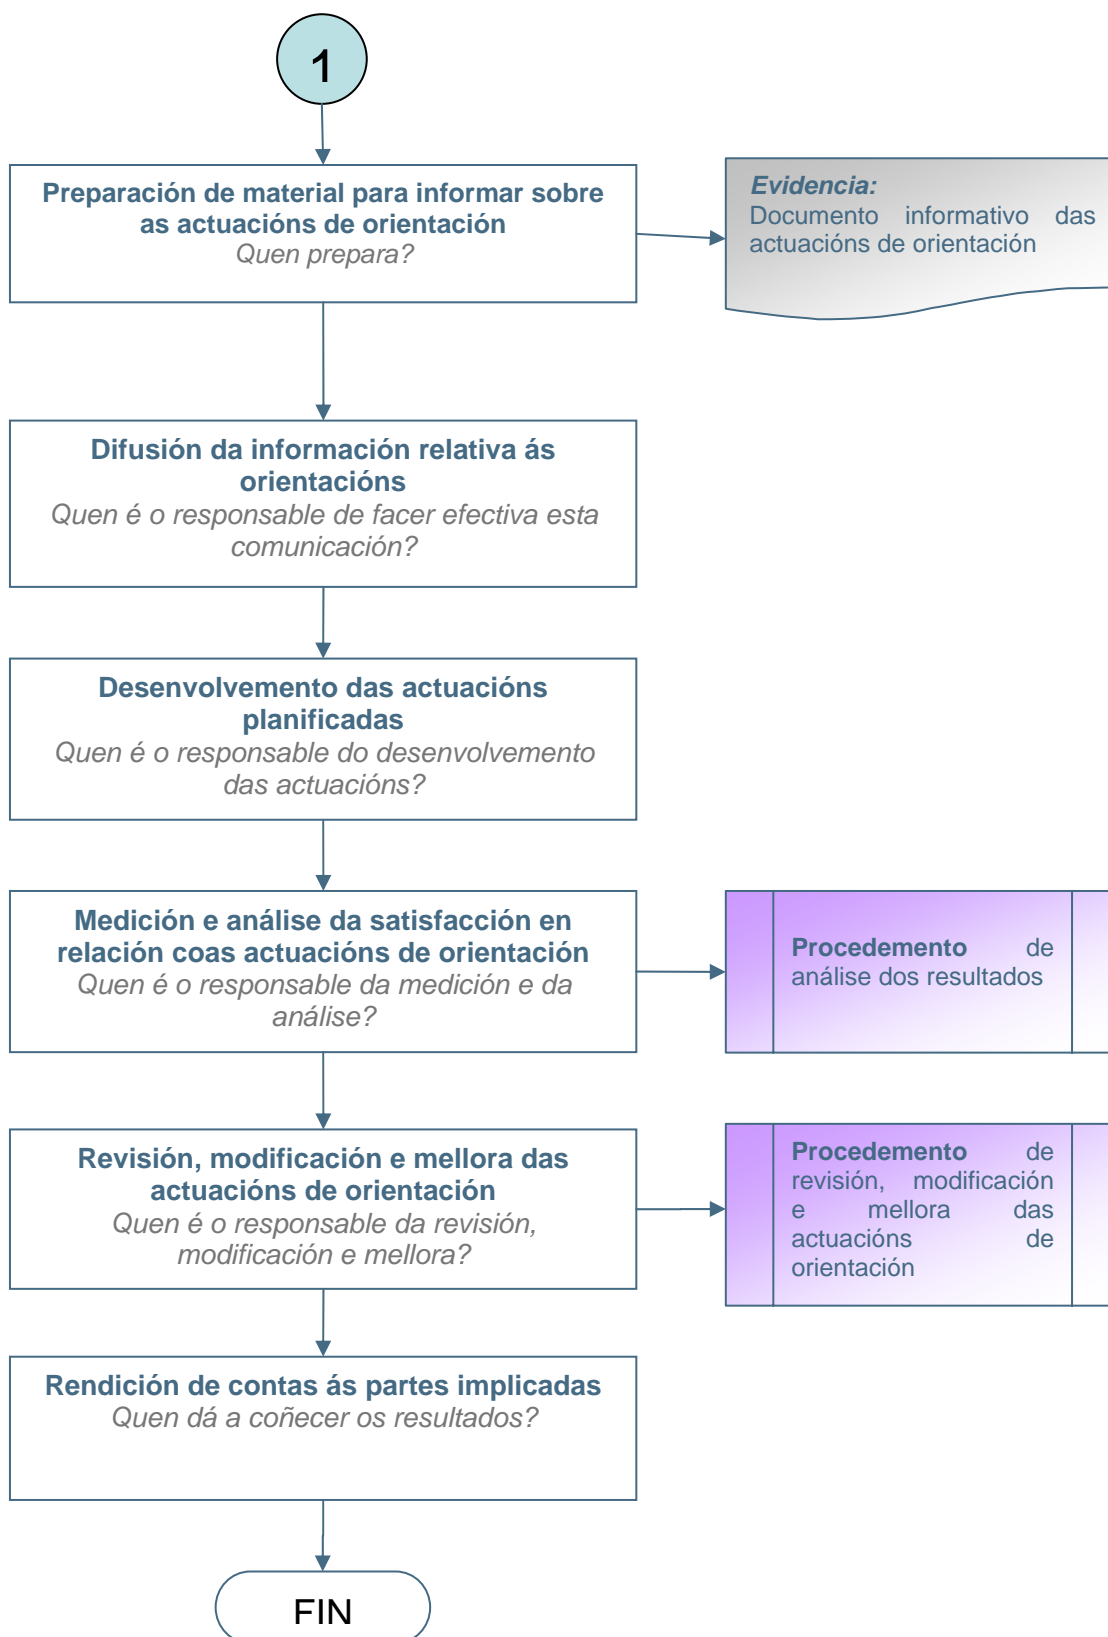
1

**Preparación de material para informar sobre as actuacións de orientación**
*Quen prepara?*

***Evidencia:***
Documento informativo das actuacións de orientación

**Difusión da información relativa ás orientacións**
*Quen é o responsable de facer efectiva esta comunicación?*

**Desenvolvemento das actuacións planificadas**
*Quen é o responsable do desenvolvemento das actuacións?*

**Medición e análise da satisfacción en relación coas actuacións de orientación**
*Quen é o responsable da medición e da análise?*

**Procedemento** de análise dos resultados

**Revisión, modificación e mellora das actuacións de orientación**
*Quen é o responsable da revisión, modificación e mellora?*

**Procedemento** de revisión, modificación e mellora das actuacións de orientación

**Rendición de contas ás partes implicadas**
*Quen dá a coñecer os resultados?*

FIN